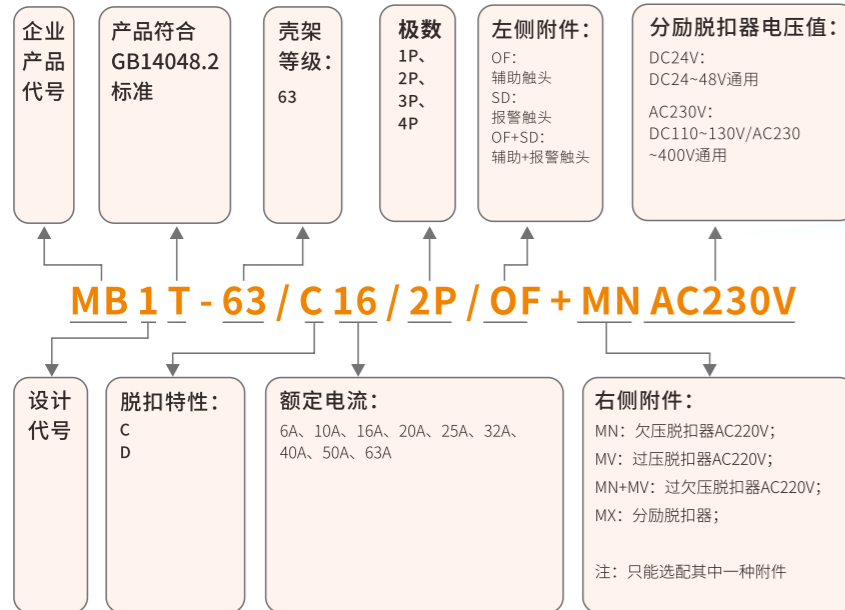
企业产品代号

产品符合GB14048.2标准

壳架等级：
63

极数
1P、
2P、
3P、
4P

左侧附件：
OF:
辅助触头
SD:
报警触头
OF+SD:
辅助+报警触头

分励脱扣器电压值：
DC24V:
DC24~48V通用

AC230V:
DC110~130V/AC230~400V通用

MB 1 T - 63 / C 16 / 2P / OF + MN AC230V

设计代号

脱扣特性：
C
D

额定电流：
6A、10A、16A、20A、25A、32A、40A、50A、63A

右侧附件：
MN：欠压脱扣器AC220V；
MV：过压脱扣器AC220V；
MN+MV：过欠压脱扣器AC220V；
MX：分励脱扣器；

注：只能选配其中一种附件